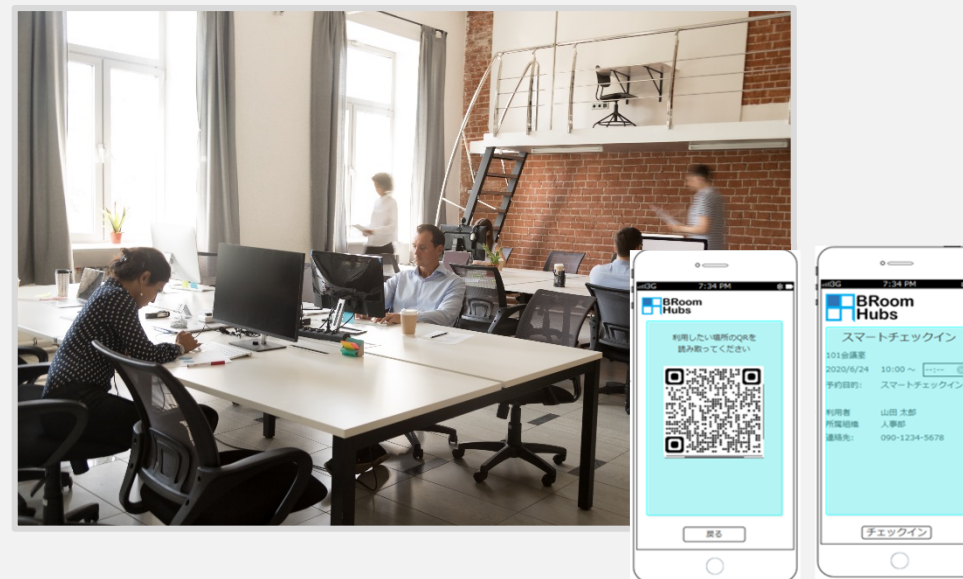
3G 7:34 PM
BRoom Hubs
利用したい場所のQRを読み込んでください
戻る

3G 7:34 PM
BRoom Hubs
スマートチェックイン
101会議室
2020/6/24 10:00 ~ --:--
予約目的: スマートチェックイン
利用者 山田 太郎
所属組織 人事部
連絡先: 090-1234-5678
チェックイン